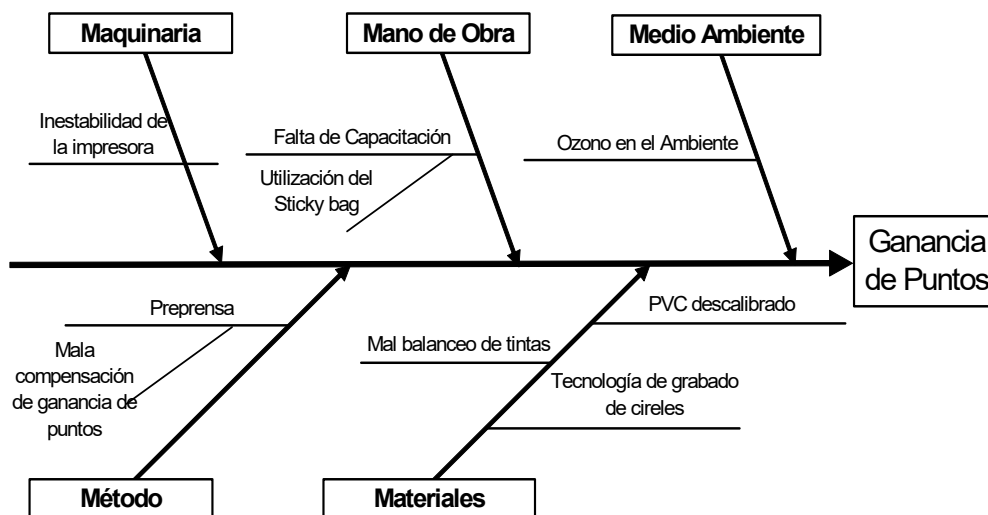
Maquinaria

Mano de Obra

Medio Ambiente

Inestabilidad de la impresora

Falta de Capacitación

Utilización del Sticky bag

Ozono en el Ambiente

Ganancia de Puntos

Preprensa

Mala compensación de ganancia de puntos

PVC descalibrado

Mal balanceo de tintas

Tecnología de grabado de cireles

Método

Materiales